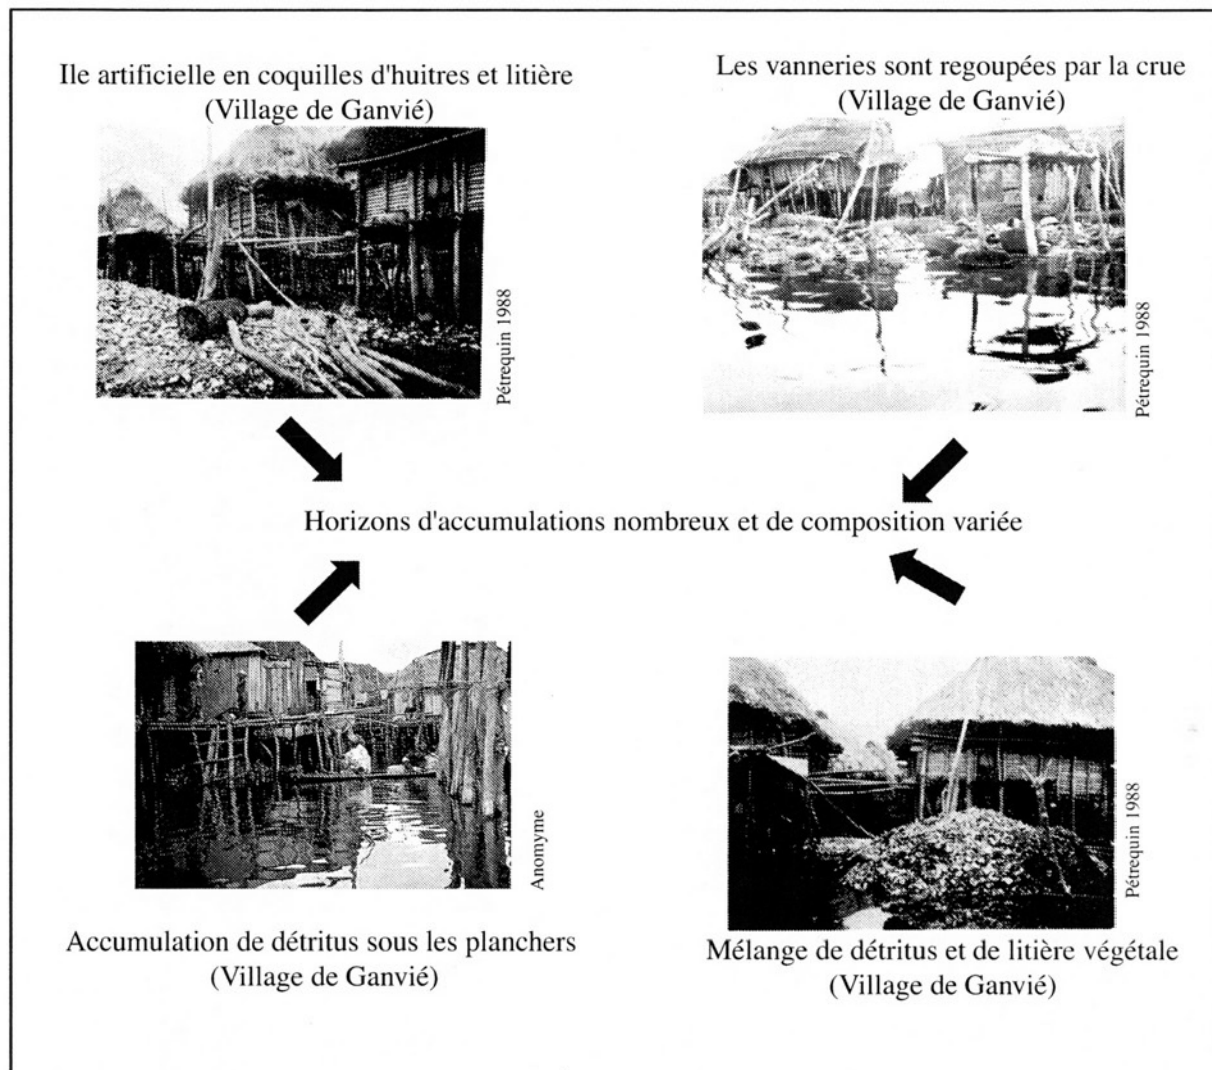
Ile artificielle en coquilles d'huitres et litière
(Village de Ganvié)

Pétrequin 1988

Les vanneries sont regoupées par la crue
(Village de Ganvié)

Pétrequin 1988

Horizons d'accumulations nombreux et de composition variée

Anomyme

Accumulation de détritus sous les planchers
(Village de Ganvié)

Pétrequin 1988

Mélange de détritus et de litière végétale
(Village de Ganvié)